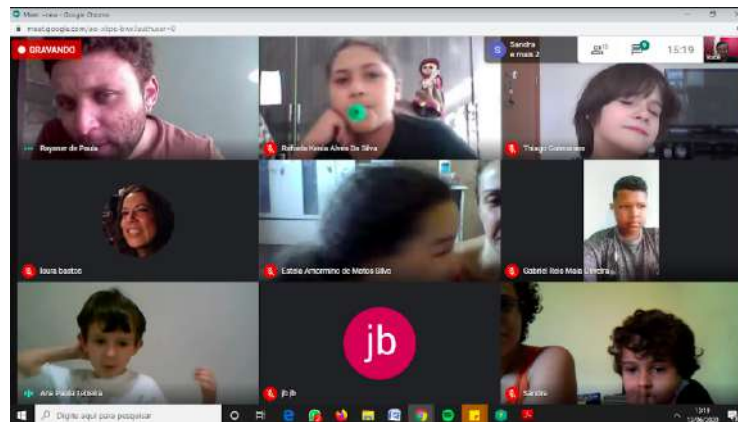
Meet - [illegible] - Google Chrome
meet.google.com/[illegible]

GRAVANDO

Sandra e mais 2

15:19

Você

Rayener de Paula

Rafaela Kenia Alves Da Silva

Thiago Guimarães

laura bastos

Estela Amormino de Matos Silva

Gabriel Reis Maia Oliveira

Ana Paula Teixeira

jb

jb jb

Sandra

Digite aqui para pesquisar

15:19
12/06/2020